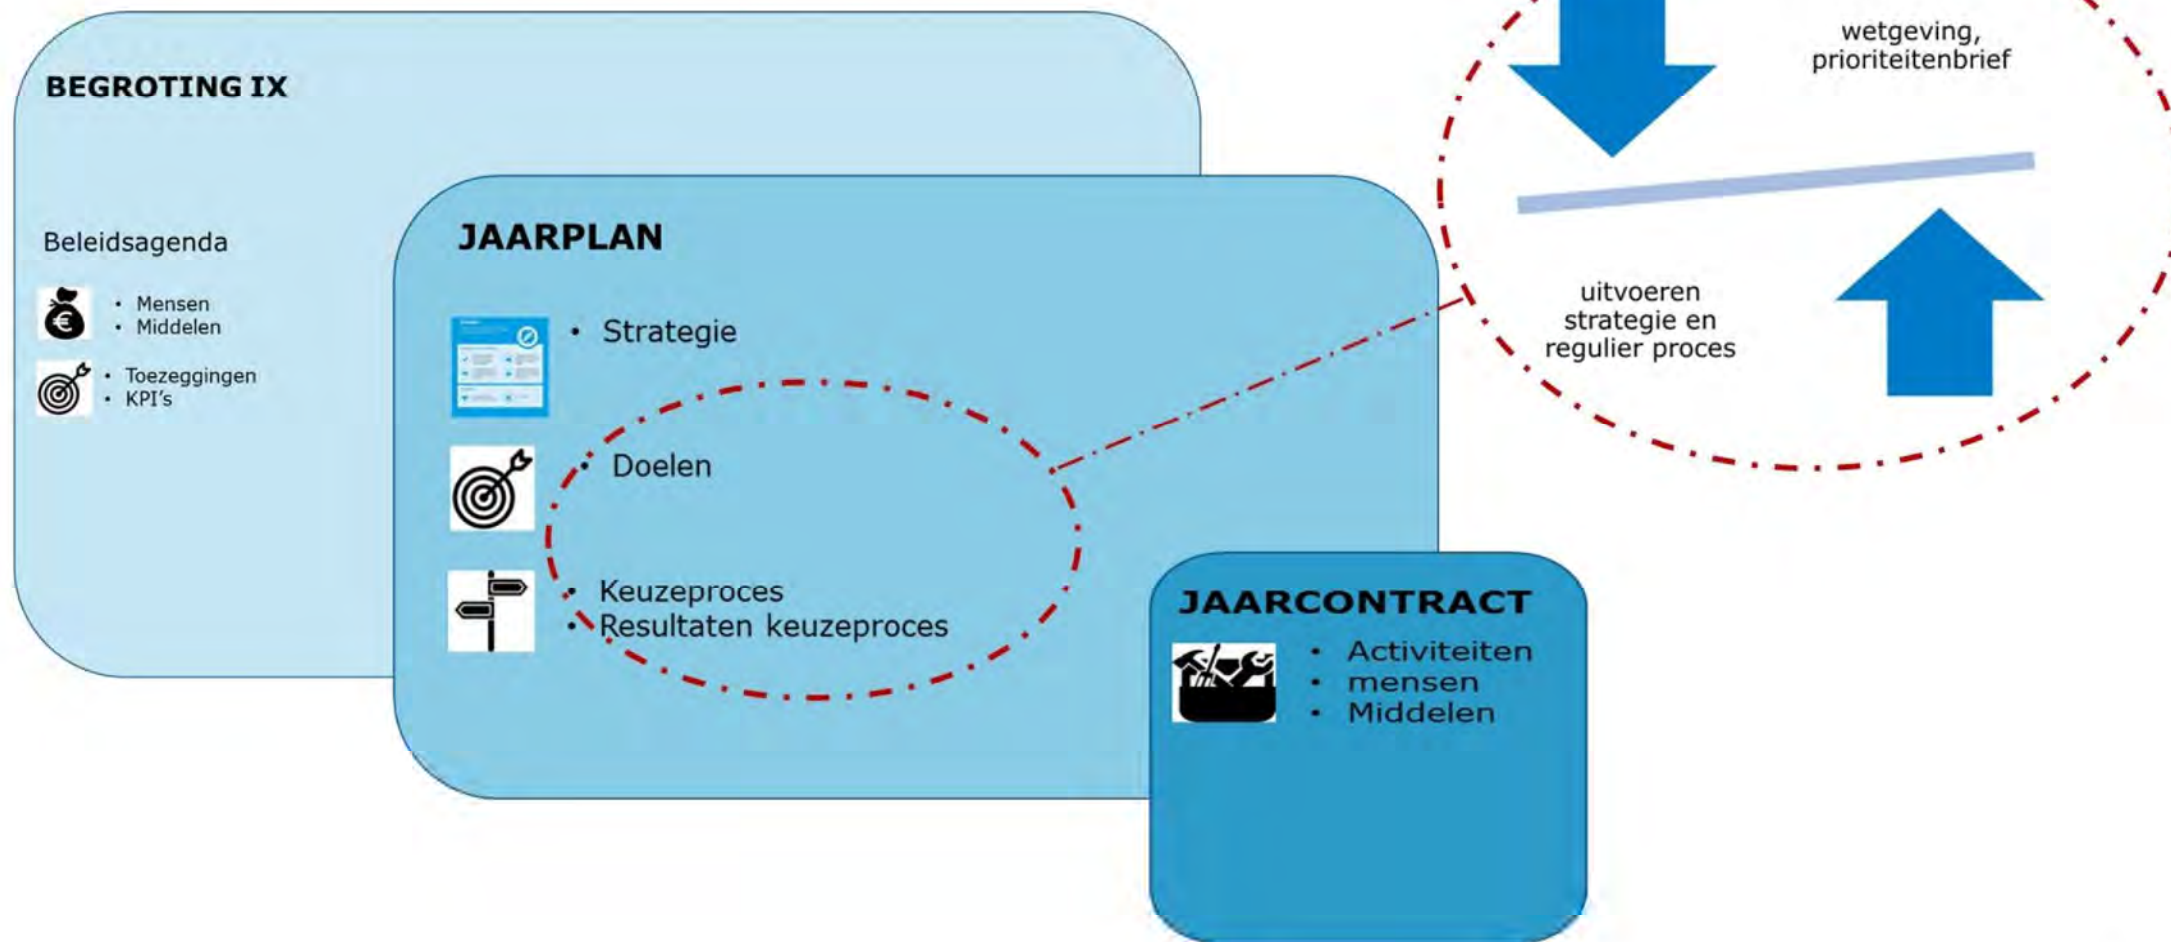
BEGROTING IX

Beleidsagenda

• Mensen
• Middelen

• Toezeggingen
• KPI's

JAARPLAN

• Strategie

• Doelen

• Keuzeproces
• Resultaten keuzeproces

wetgeving, prioriteitenbrief

uitvoeren strategie en regulier proces

JAARCONTRACT

• Activiteiten
• mensen
• Middelen